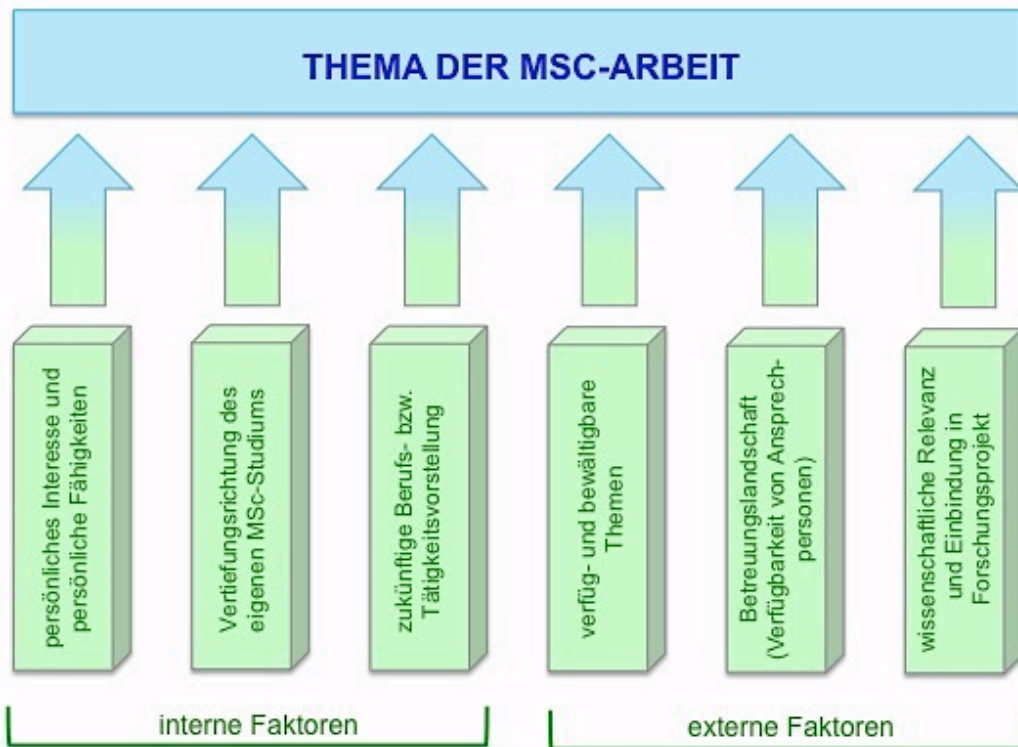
THEMA DER MSC-ARBEIT

persönliches Interesse und persönliche Fähigkeiten

Vertiefungsrichtung des eigenen MSc-Studiums

zukünftige Berufs- bzw. Tätigkeitsvorstellung

verfüg- und bewältigbare Themen

Betreuungslandschaft (Verfügbarkeit von Ansprechpersonen)

wissenschaftliche Relevanz und Einbindung in Forschungsprojekt

interne Faktoren

externe Faktoren